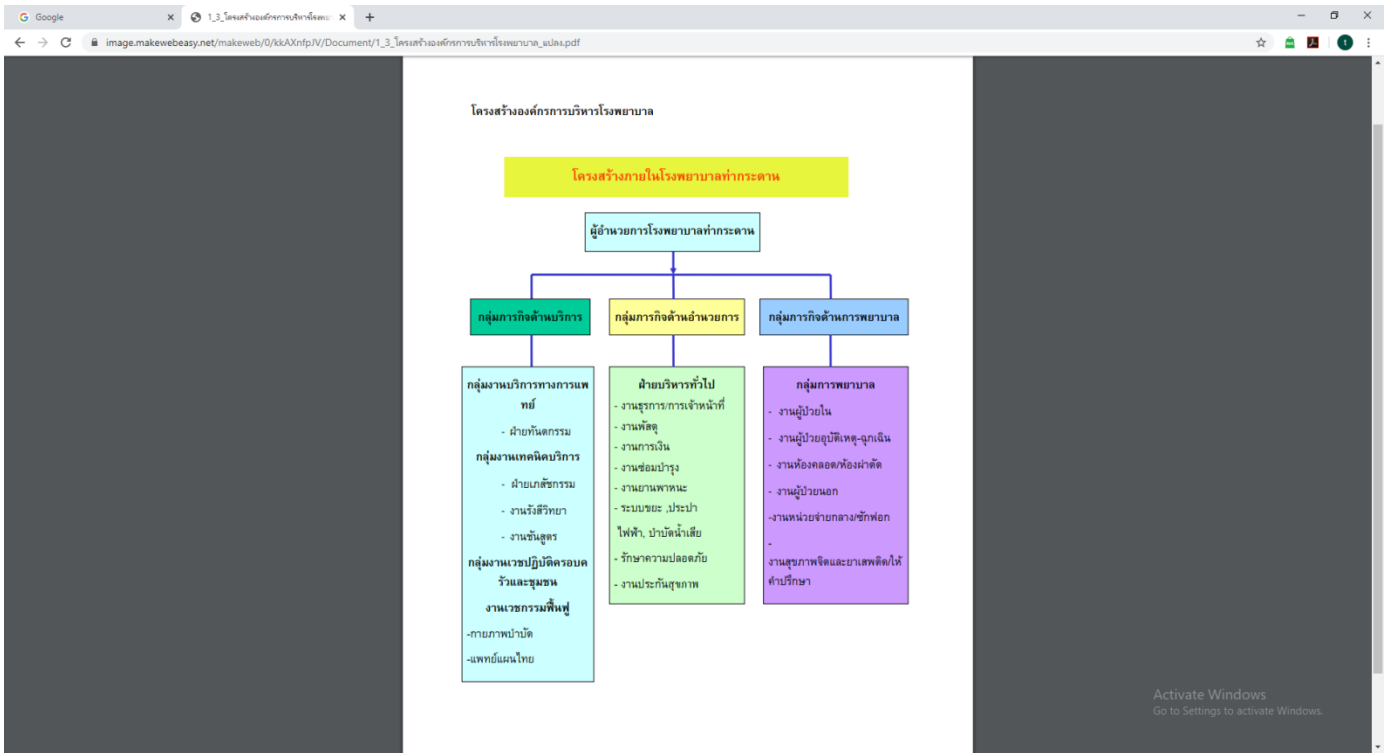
Google
1_3_โครงสร้างองค์กรการบริหารโรงพ
image.makewebeasy.net/makeweb/0/kkAXnfpJV/Document/1_3_โครงสร้างองค์กรการบริหารโรงพยาบาล_แปลง.pdf

โครงสร้างองค์กรการบริหารโรงพยาบาล

โครงสร้างภายในโรงพยาบาลท่ากระดาน

ผู้อำนวยการโรงพยาบาลท่ากระดาน

กลุ่มภารกิจด้านบริการ

กลุ่มภารกิจด้านอำนวยการ

กลุ่มภารกิจด้านการพยาบาล

กลุ่มงานบริการทางการแพทย์
- ฝ่ายทันตกรรม
กลุ่มงานเทคนิคบริการ
- ฝ่ายเภสัชกรรม
- งานรังสีวิทยา
- งานชันสูตร
กลุ่มงานเวชปฏิบัติครอบครัวและชุมชน
งานเวชกรรมฟื้นฟู
-กายภาพบำบัด
-แพทย์แผนไทย

ฝ่ายบริหารทั่วไป
- งานธุรการ/การเจ้าหน้าที่
- งานพัสดุ
- งานการเงิน
- งานซ่อมบำรุง
- งานยานพาหนะ
- ระบบขยะ ,ประปา ไฟฟ้า, บำบัดน้ำเสีย
- รักษาความปลอดภัย
- งานประกันสุขภาพ

กลุ่มการพยาบาล
- งานผู้ป่วยใน
- งานผู้ป่วยอุบัติเหตุ-ฉุกเฉิน
- งานห้องคลอด/ห้องผ่าตัด
- งานผู้ป่วยนอก
-งานหน่วยจ่ายกลาง/ซักฟอก
-
งานสุขภาพจิตและยาเสพติด/ให้คำปรึกษา

Activate Windows
Go to Settings to activate Windows.